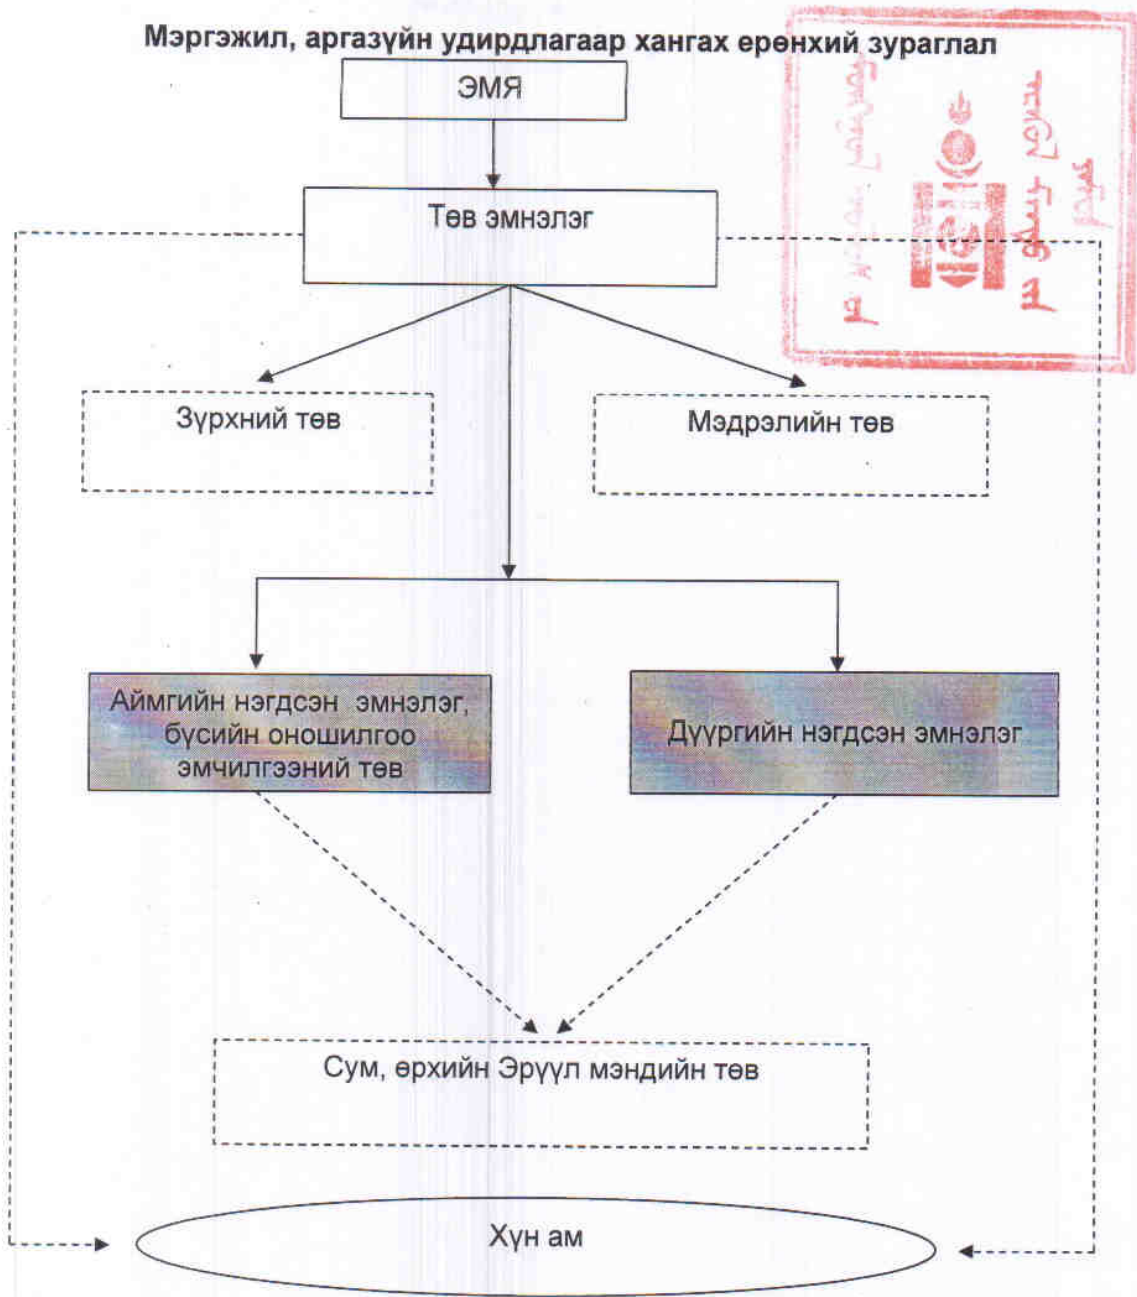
Мэргэжил, аргазүйн удирдлагаар хангах ерөнхий зураглал

ЭМЯ

Төв эмнэлэг

Зүрхний төв

Мэдрэлийн төв

Аймгийн нэгдсэн эмнэлэг, бүсийн оношилгоо эмчилгээний төв

Дүүргийн нэгдсэн эмнэлэг

Сум, өрхийн Эрүүл мэндийн төв

Хүн ам

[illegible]